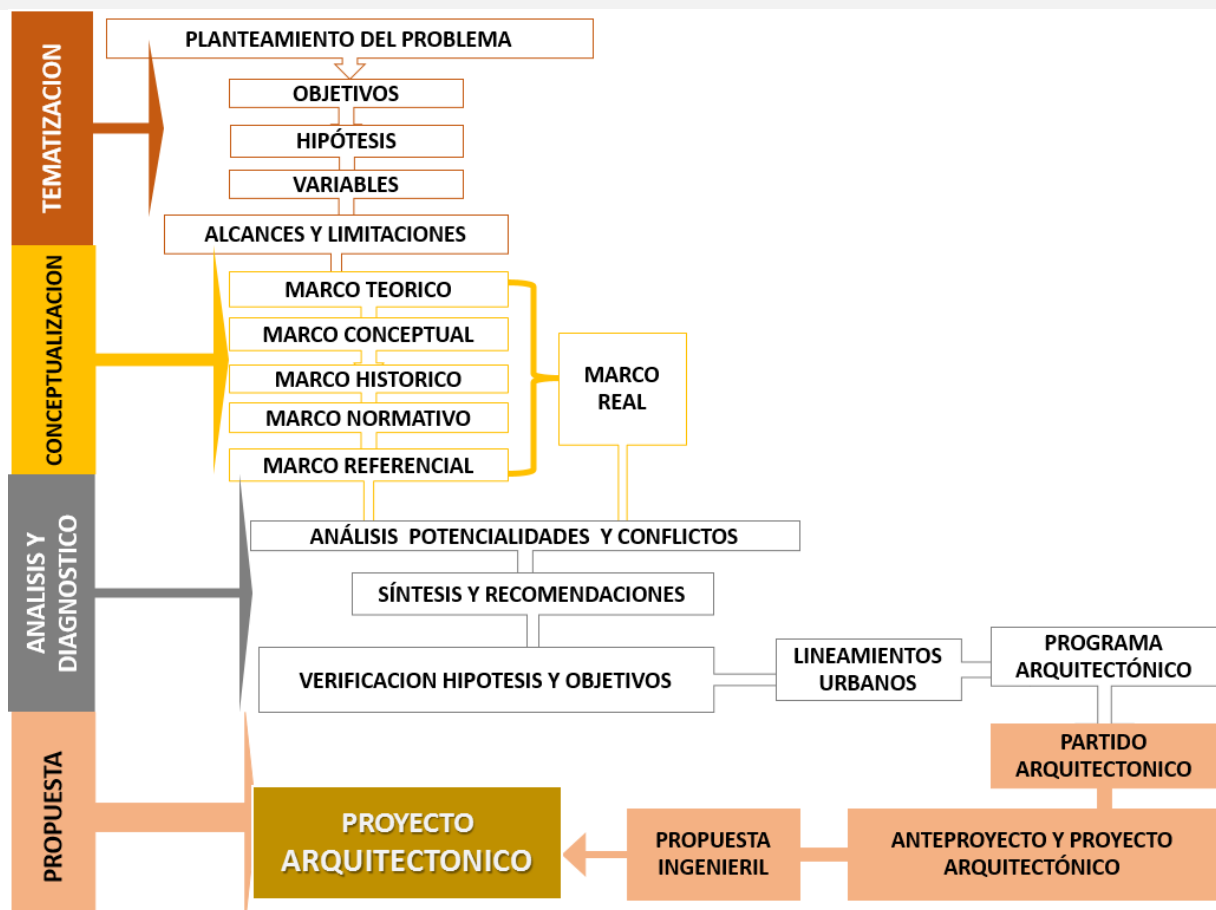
TEMATIZACION

PLANTEAMIENTO DEL PROBLEMA

OBJETIVOS

HIPÓTESIS

VARIABLES

ALCANCES Y LIMITACIONES

CONCEPTUALIZACION

MARCO TEORICO

MARCO CONCEPTUAL

MARCO HISTORICO

MARCO NORMATIVO

MARCO REFERENCIAL

MARCO REAL

ANALISIS Y DIAGNOSTICO

ANÁLISIS POTENCIALIDADES Y CONFLICTOS

SÍNTESIS Y RECOMENDACIONES

VERIFICACION HIPOTESIS Y OBJETIVOS

LINEAMIENTOS URBANOS

PROGRAMA ARQUITECTÓNICO

PROPUESTA

PARTIDO ARQUITECTONICO

PROYECTO ARQUITECTONICO

PROPUESTA INGENIERIL

ANTEPROYECTO Y PROYECTO ARQUITECTÓNICO